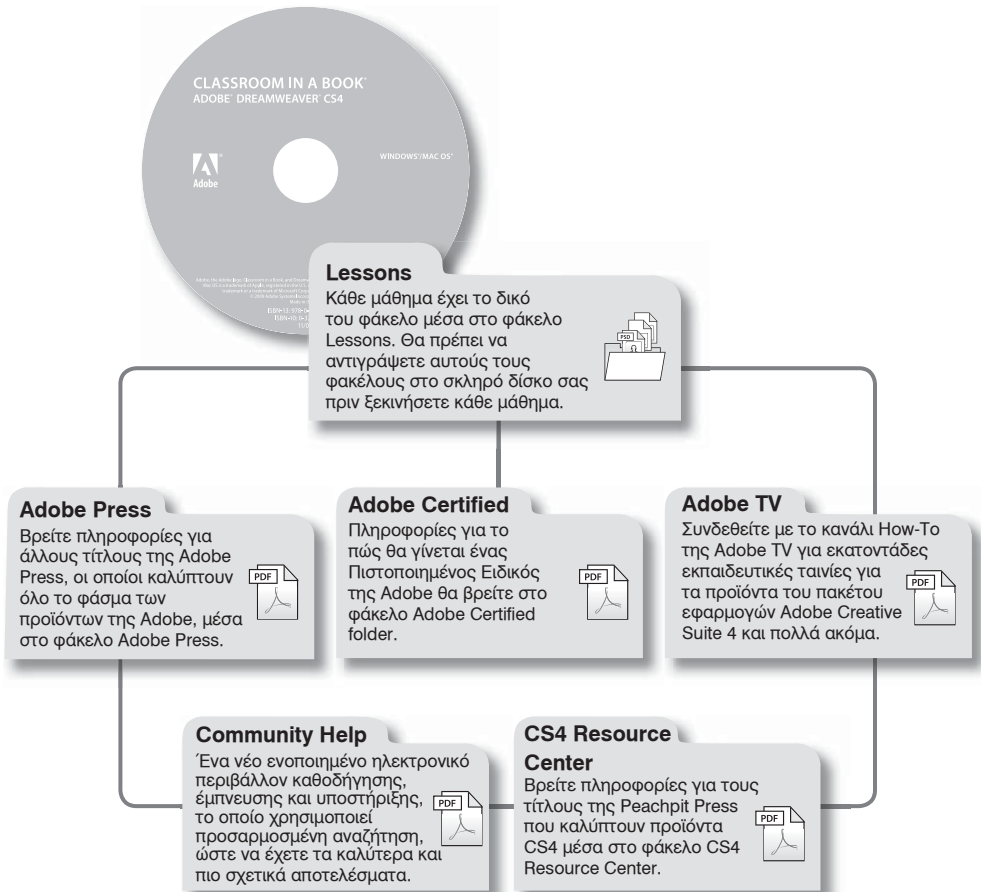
CLASSROOM IN A BOOK®
ADOBE® DREAMWEAVER® CS4

Adobe

WINDOWS®/MAC OS®

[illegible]

Lessons
Κάθε μάθημα έχει το δικό του φάκελο μέσα στο φάκελο Lessons. Θα πρέπει να αντιγράψετε αυτούς τους φακέλους στο σκληρό δίσκο σας πριν ξεκινήσετε κάθε μάθημα.

PSD

Adobe Press
Βρείτε πληροφορίες για άλλους τίτλους της Adobe Press, οι οποίοι καλύπτουν όλο το φάσμα των προϊόντων της Adobe, μέσα στο φάκελο Adobe Press.

PDF

Adobe Certified
Πληροφορίες για το πώς θα γίνεται ένας Πιστοποιημένος Ειδικός της Adobe θα βρείτε στο φάκελο Adobe Certified folder.

PDF

Adobe TV
Συνδεθείτε με το κανάλι How-To της Adobe TV για εκατοντάδες εκπαιδευτικές ταινίες για τα προϊόντα του πακέτου εφαρμογών Adobe Creative Suite 4 και πολλά ακόμα.

PDF

Community Help
Ένα νέο ενοποιημένο ηλεκτρονικό περιβάλλον καθοδήγησης, έμπνευσης και υποστήριξης, το οποίο χρησιμοποιεί προσαρμοσμένη αναζήτηση, ώστε να έχετε τα καλύτερα και πιο σχετικά αποτελέσματα.

PDF

CS4 Resource Center
Βρείτε πληροφορίες για τους τίτλους της Peachpit Press που καλύπτουν προϊόντα CS4 μέσα στο φάκελο CS4 Resource Center.

PDF